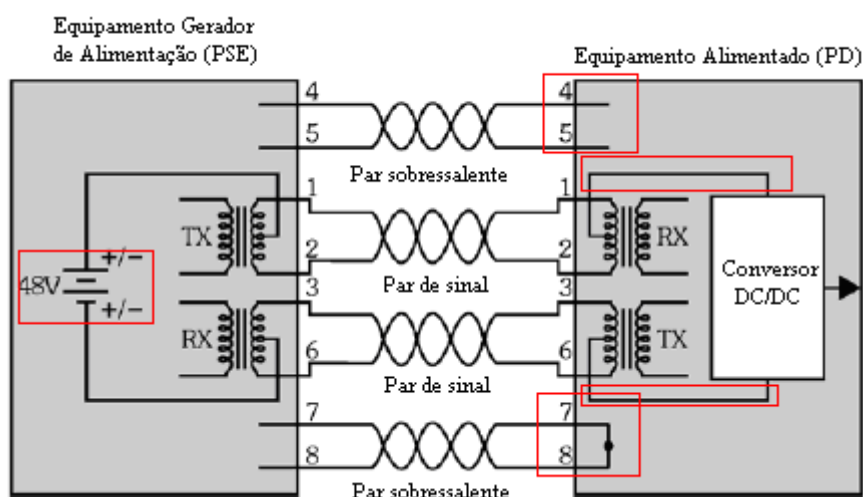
Equipamento Gerador de Alimentação (PSE)

Equipamento Alimentado (PD)

4
5
Par sobressalente
1
TX
2
48V
+/−
+/−
Par de sinal
3
RX
6
Par de sinal
7
8
Par sobressalente

4
5
1
RX
2
3
TX
6
7
8
Conversor DC/DC